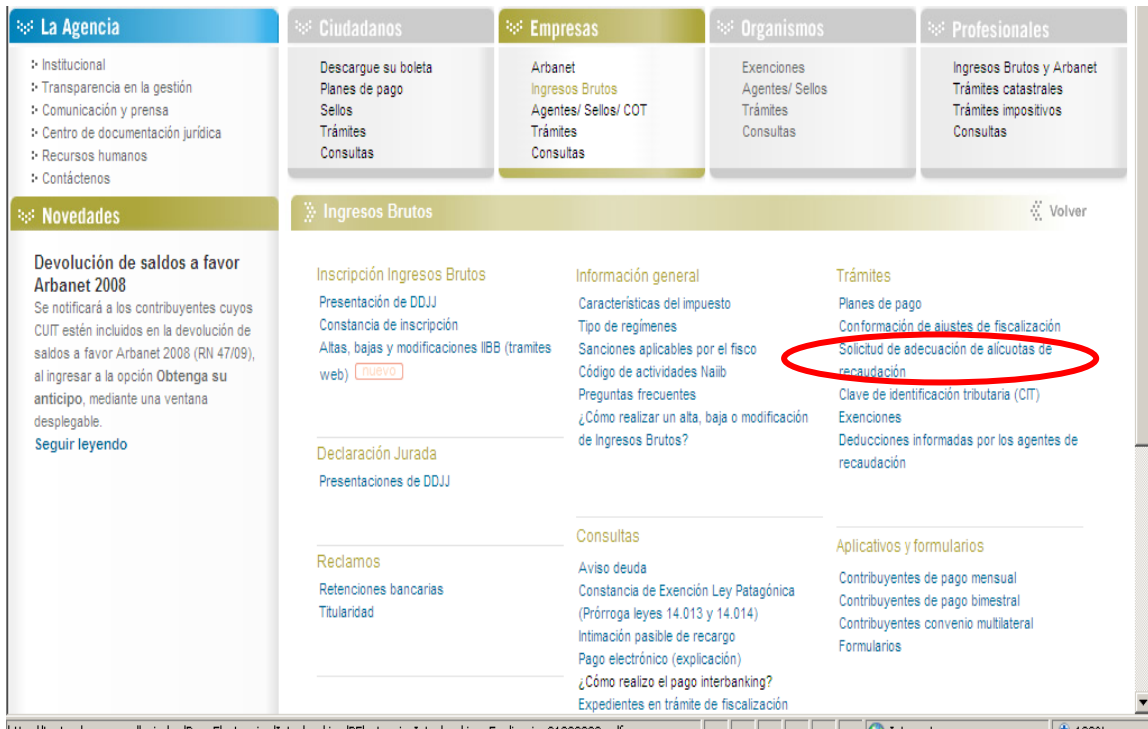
La Agencia

Institucional
Transparencia en la gestión
Comunicación y prensa
Centro de documentación jurídica
Recursos humanos
Contáctenos

Ciudadanos

Descargue su boleta
Planes de pago
Sellos
Trámites
Consultas

Empresas

Arbanet
Ingresos Brutos
Agentes/ Sellos/ COT
Trámites
Consultas

Organismos

Exenciones
Agentes/ Sellos
Trámites
Consultas

Profesionales

Ingresos Brutos y Arbanet
Trámites catastrales
Trámites impositivos
Consultas

Novedades

Devolución de saldos a favor Arbanet 2008
Se notificará a los contribuyentes cuyos CUIT estén incluidos en la devolución de saldos a favor Arbanet 2008 (RN 47/09), al ingresar a la opción Obtenga su anticipo, mediante una ventana desplegable.
Seguir leyendo

Ingresos Brutos

Volver

Inscripción Ingresos Brutos
Presentación de DDJJ
Constancia de inscripción
Altas, bajas y modificaciones IIBB (tramites web) nuevo

Declaración Jurada
Presentaciones de DDJJ

Reclamos
Retenciones bancarias
Titularidad

Información general
Características del impuesto
Tipo de regímenes
Sanciones aplicables por el fisco
Código de actividades Naiib
Preguntas frecuentes
¿Cómo realizar un alta, baja o modificación de Ingresos Brutos?

Consultas
Aviso deuda
Constancia de Exención Ley Patagónica (Prórroga leyes 14.013 y 14.014)
Intimación pasible de recargo
Pago electrónico (explicación)
¿Cómo realizo el pago interbanking?
Expedientes en trámite de fiscalización

Trámites
Planes de pago
Conformación de ajustes de fiscalización
Solicitud de adecuación de alícuotas de recaudación
Clave de identificación tributaria (CIT)
Exenciones
Deducciones informadas por los agentes de recaudación

Aplicativos y formularios
Contribuyentes de pago mensual
Contribuyentes de pago bimestral
Contribuyentes convenio multilateral
Formularios

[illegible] Internet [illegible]